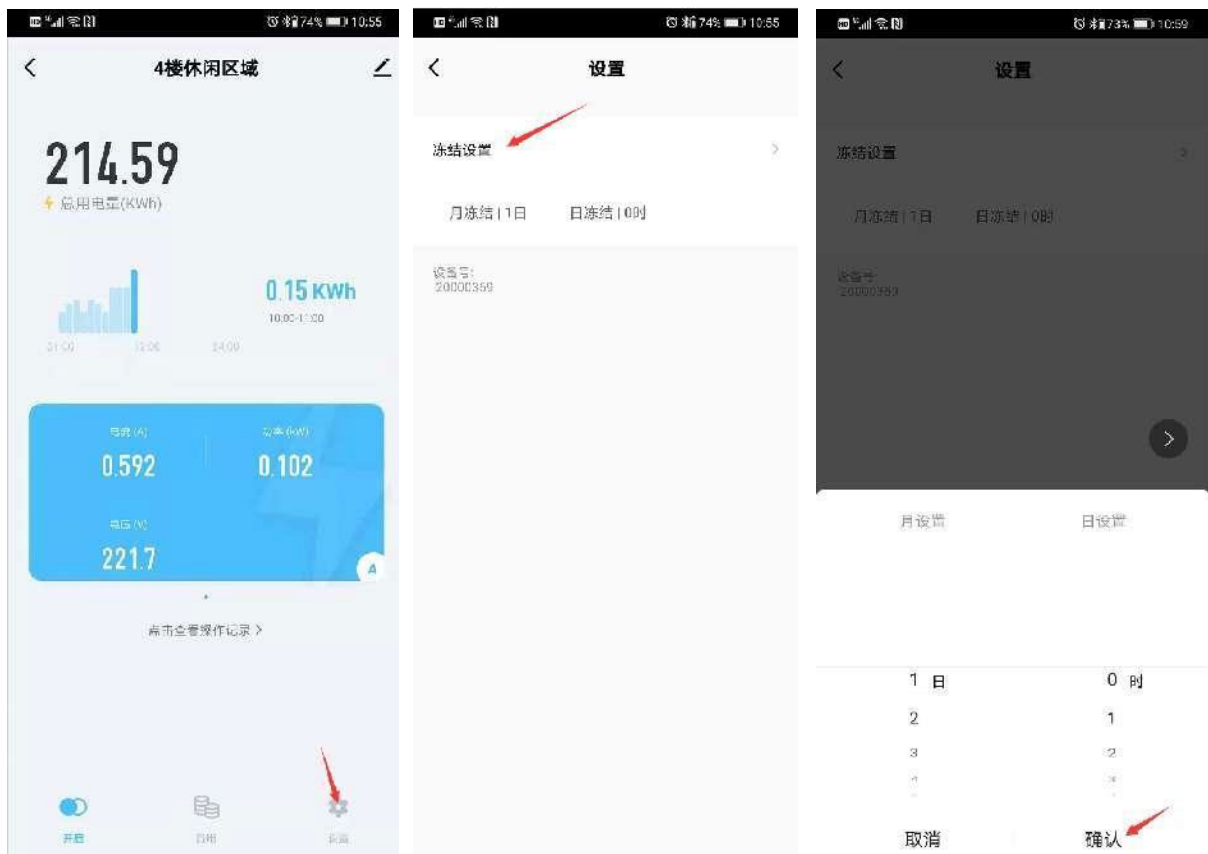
74% 10:55

4楼休闲区域

214.59

总用电量(KWh)

0.15 KWh

10:00-11:00

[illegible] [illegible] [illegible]

电流(A)
0.592

功率(kW)
0.102

电压(V)
221.7

A

点击查看操作记录 >

开启 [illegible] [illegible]

74% 10:55

设置

冻结设置 >

月冻结 | 1日 日冻结 | 0时

设备号:
20000359

73% 10:59

设置

冻结设置

月冻结 | 1日 日冻结 | 0时

设备号:
20000359

月设置 日设置

1 日 0 时
2 1
3 2
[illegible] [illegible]

取消 确认